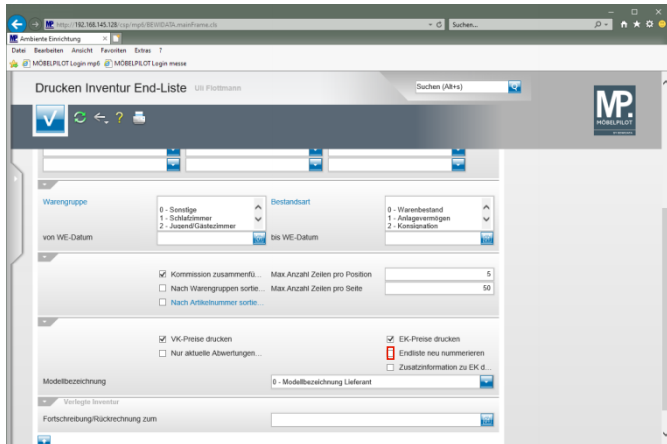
http://192.168.145.128/csp/mp6/BEWIDA54.mainFrame.cls
Suchen...
Ambiente Einrichtung
Datei Bearbeiten Ansicht Favoriten Extras ?
MÖBELPILOT Login mp6 MÖBELPILOT Login messe

Drucken Inventur End-Liste Uli Flottmann
Suchen (Alt+s)
MP. MÖBELPILOT

Warengruppe
0 - Sonstige
1 - Schlafzimmer
2 - Jugend/Gästezimmer
Bestandsart
0 - Warenbestand
1 - Anlagevermögen
2 - Konsignation
von WE-Datum
bis WE-Datum

Kommission zusammenfü...
Nach Warengruppen sortie...
Nach Artikelnummer sortie...
Max.Anzahl Zeilen pro Position 5
Max.Anzahl Zeilen pro Seite 50

VK-Preise drucken
Nur aktuelle Abwertungen...
EK-Preise drucken
Endliste neu nummerieren
Zusatzinformation zu EK d...
Modellbezeichnung
0 - Modellbezeichnung Lieferant

Verfegte Inventur
Fortschreibung/Rückrechnung zum